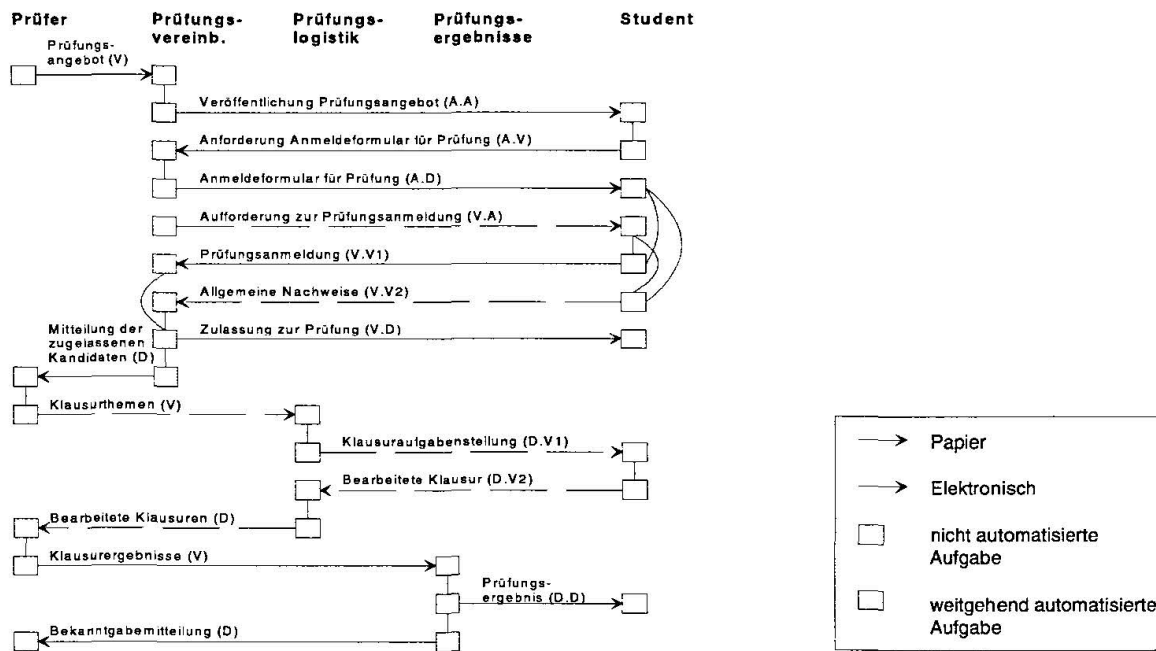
Prüfer

Prüfungs-vereinb.

Prüfungs-logistik

Prüfungs-ergebnisse

Student

Prüfungs-angebot (V)

Veröffentlichung Prüfungsangebot (A.A)

Anforderung Anmeldeformular für Prüfung (A.V)

Anmeldeformular für Prüfung (A.D)

Aufforderung zur Prüfungsanmeldung (V.A)

Prüfungsanmeldung (V.V1)

Allgemeine Nachweise (V.V2)

Mitteilung der zugelassenen Kandidaten (D)

Zulassung zur Prüfung (V.D)

Klausurthemen (V)

Klausuraufgabenstellung (D.V1)

Bearbeitete Klausur (D.V2)

Bearbeitete Klausuren (D)

Klausurergebnisse (V)

Prüfungs-ergebnis (D.D)

Bekanntgabemitteilung (D)

Papier

Elektronisch

nicht automatisierte Aufgabe

weitgehend automatisierte Aufgabe